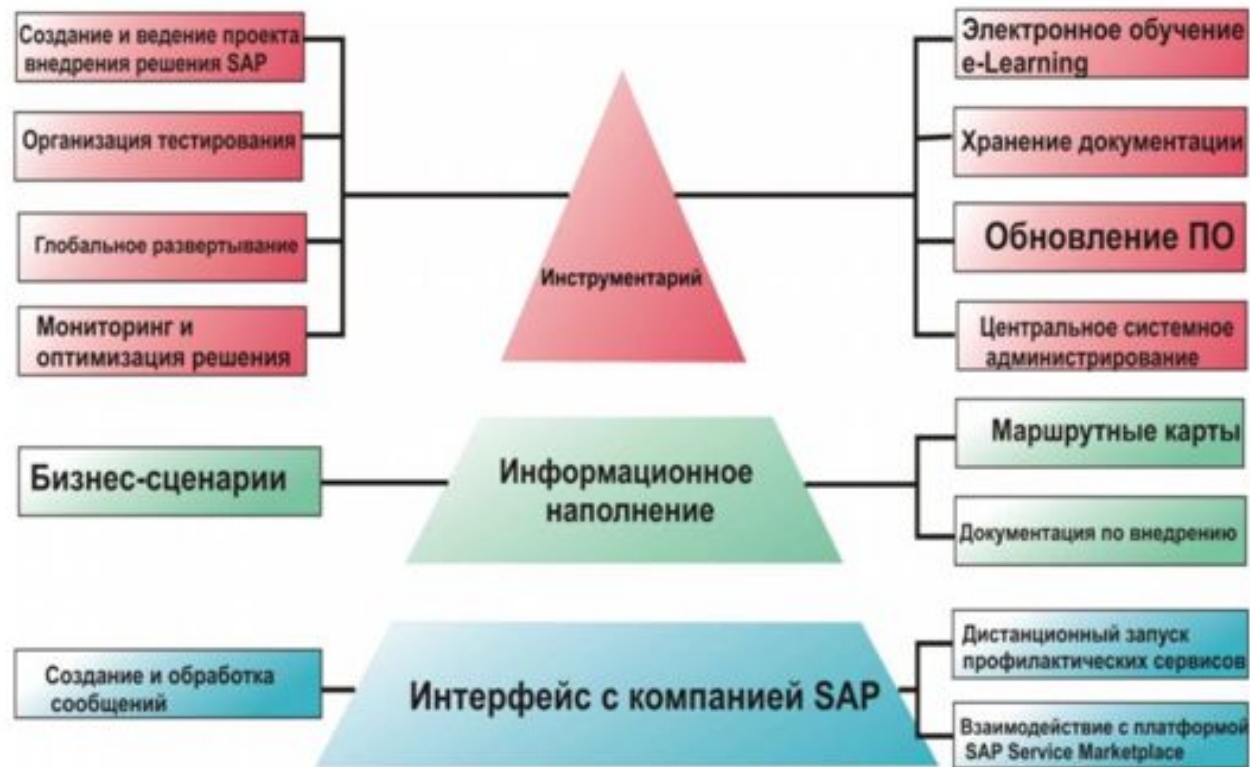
Создание и ведение проекта внедрения решения SAP

Организация тестирования

Глобальное развертывание

Мониторинг и оптимизация решения

Инструментарий

Электронное обучение e-Learning

Хранение документации

Обновление ПО

Центральное системное администрирование

Бизнес-сценарии

Информационное наполнение

Маршрутные карты

Документация по внедрению

Создание и обработка сообщений

Интерфейс с компанией SAP

Дистанционный запуск профилактических сервисов

Взаимодействие с платформой SAP Service Marketplace